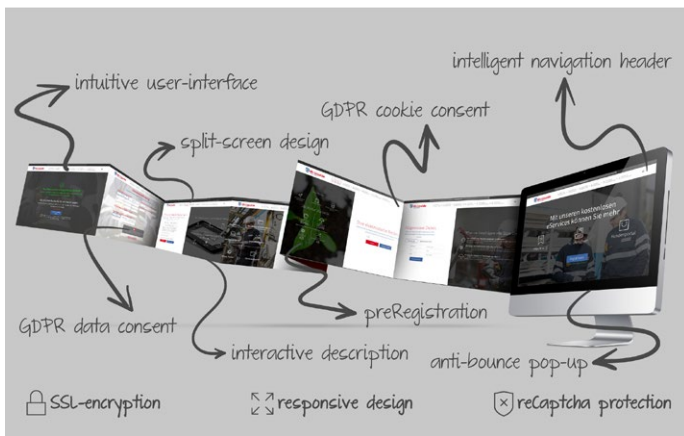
intuitive user-interface

intelligent navigation header

GDPR cookie consent

split-screen design

Mit unseren kostenlosen eServices können Sie mehr

GDPR data consent

preRegistration

interactive description

anti-bounce pop-up

SSL-encryption

responsive design

reCaptcha protection